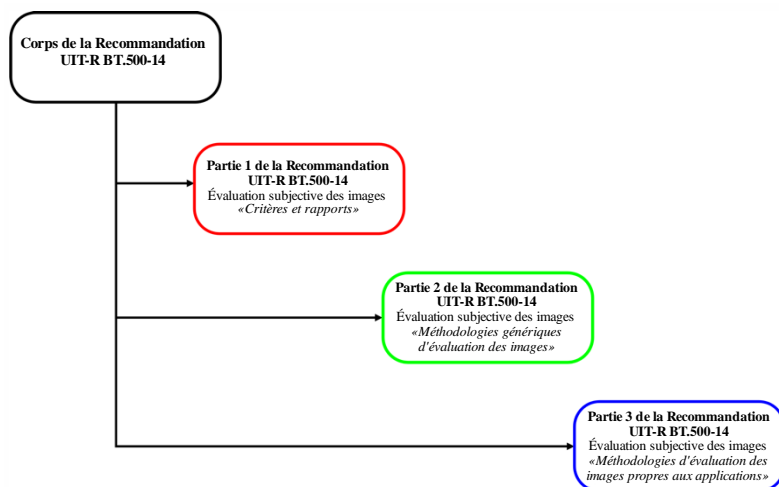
Corps de la Recommandation UIT-R BT.500-14

Partie 1 de la Recommandation UIT-R BT.500-14
Évaluation subjective des images
«Critères et rapports»

Partie 2 de la Recommandation UIT-R BT.500-14
Évaluation subjective des images
«Méthodologies génériques d'évaluation des images»

Partie 3 de la Recommandation UIT-R BT.500-14
Évaluation subjective des images
«Méthodologies d'évaluation des images propres aux applications»